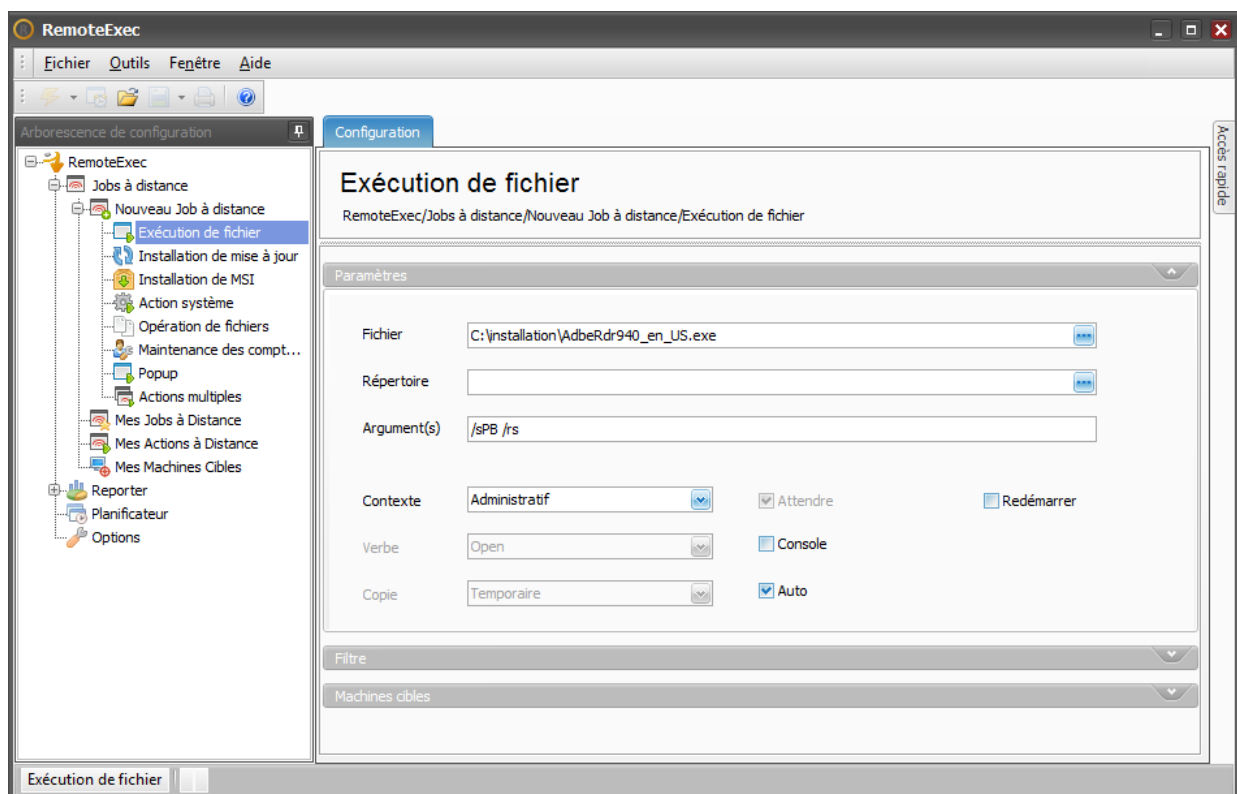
RemoteExec

Fichier Outils Fenêtre Aide

Arborescence de configuration

RemoteExec
Jobs à distance
Nouveau Job à distance
Exécution de fichier
Installation de mise à jour
Installation de MSI
Action système
Opération de fichiers
Maintenance des compt...
Popup
Actions multiples
Mes Jobs à Distance
Mes Actions à Distance
Mes Machines Cibles
Reporter
Planificateur
Options

Configuration

Accès rapide

Exécution de fichier
RemoteExec/Jobs à distance/Nouveau Job à distance/Exécution de fichier

Paramètres

Fichier C:\installation\AdbeRdr940_en_US.exe
Répertoire
Argument(s) /sPB /rs

Contexte Administratif
Attendre
Redémarrer
Verbe Open
Console
Copie Temporaire
Auto

Filtre

Machines cibles

Exécution de fichier